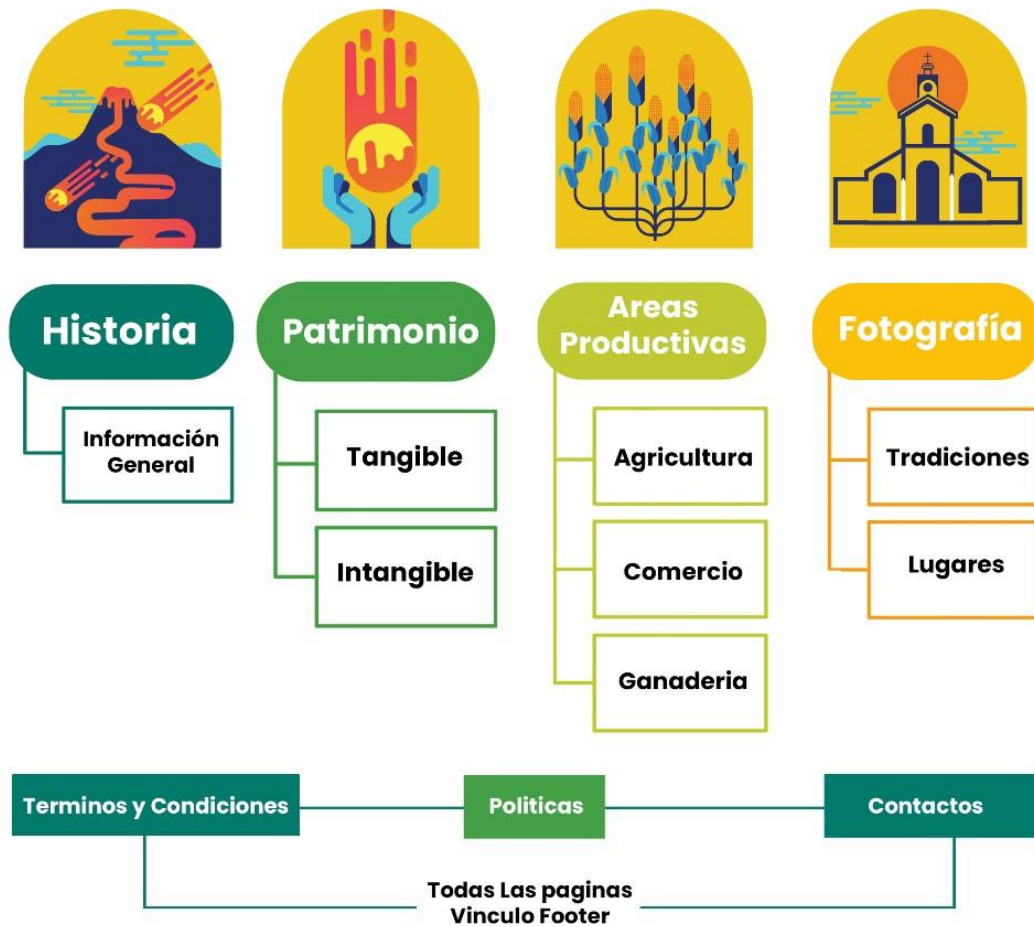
Historia

Información General

Patrimonio

Tangible

Intangible

Areas Productivas

Agricultura

Comercio

Ganaderia

Fotografía

Tradiciones

Lugares

Terminos y Condiciones

Politicas

Contactos

Todas Las paginas
Vinculo Footer